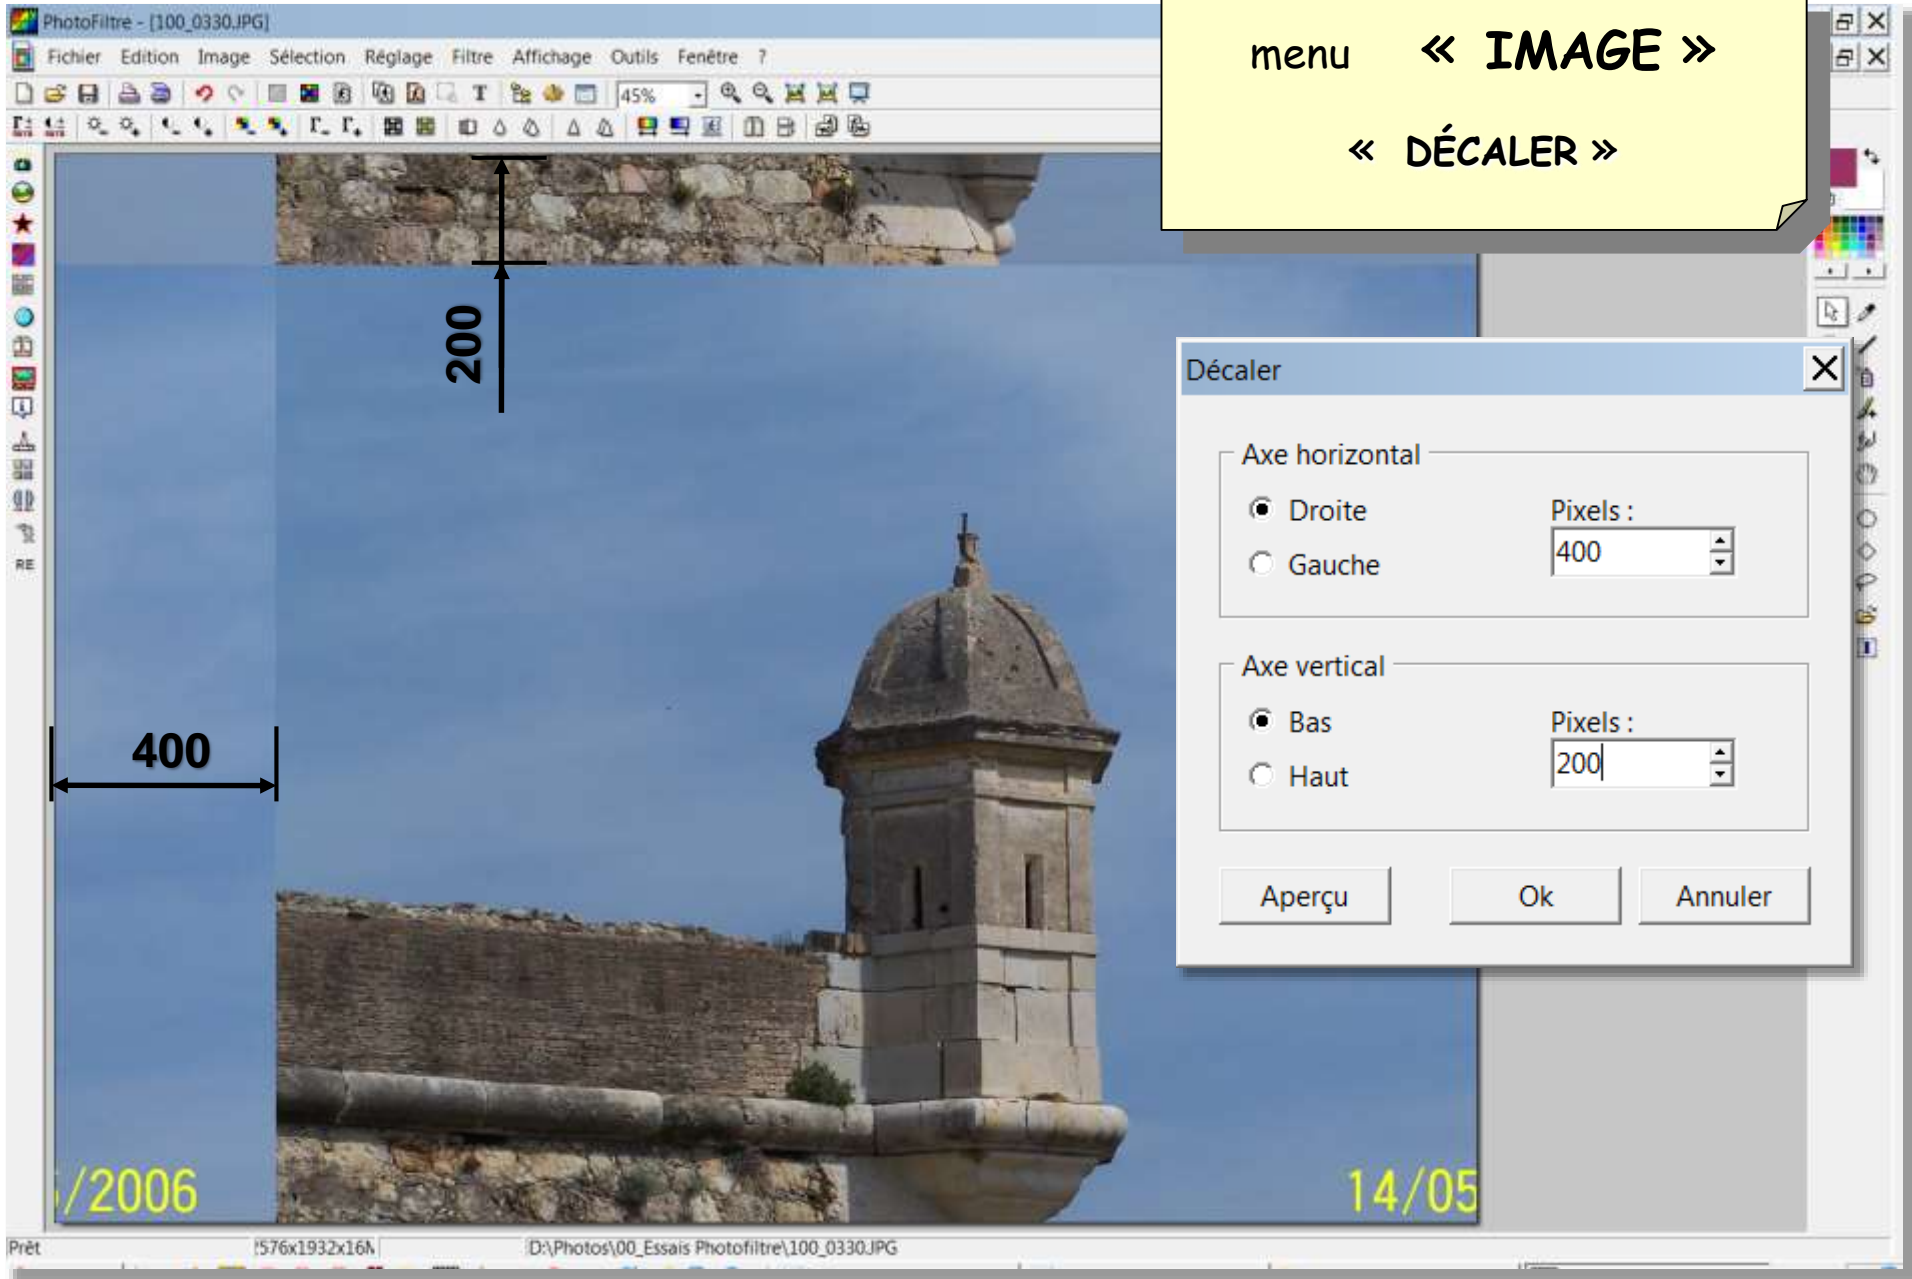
PhotoFiltre - [100_0330.JPG]

Fichier Edition Image Sélection Réglage Filtre Affichage Outils Fenêtre ?

45%

menu « IMAGE »

« DÉCALER »

200

400

Décaler

Axe horizontal

Droite

Gauche

Pixels :

400

Axe vertical

Bas

Haut

Pixels :

200

Aperçu

Ok

Annuler

/2006

14/05

Prêt

576x1932x16M

D:\Photos\00_Essais Photofiltre\100_0330.JPG